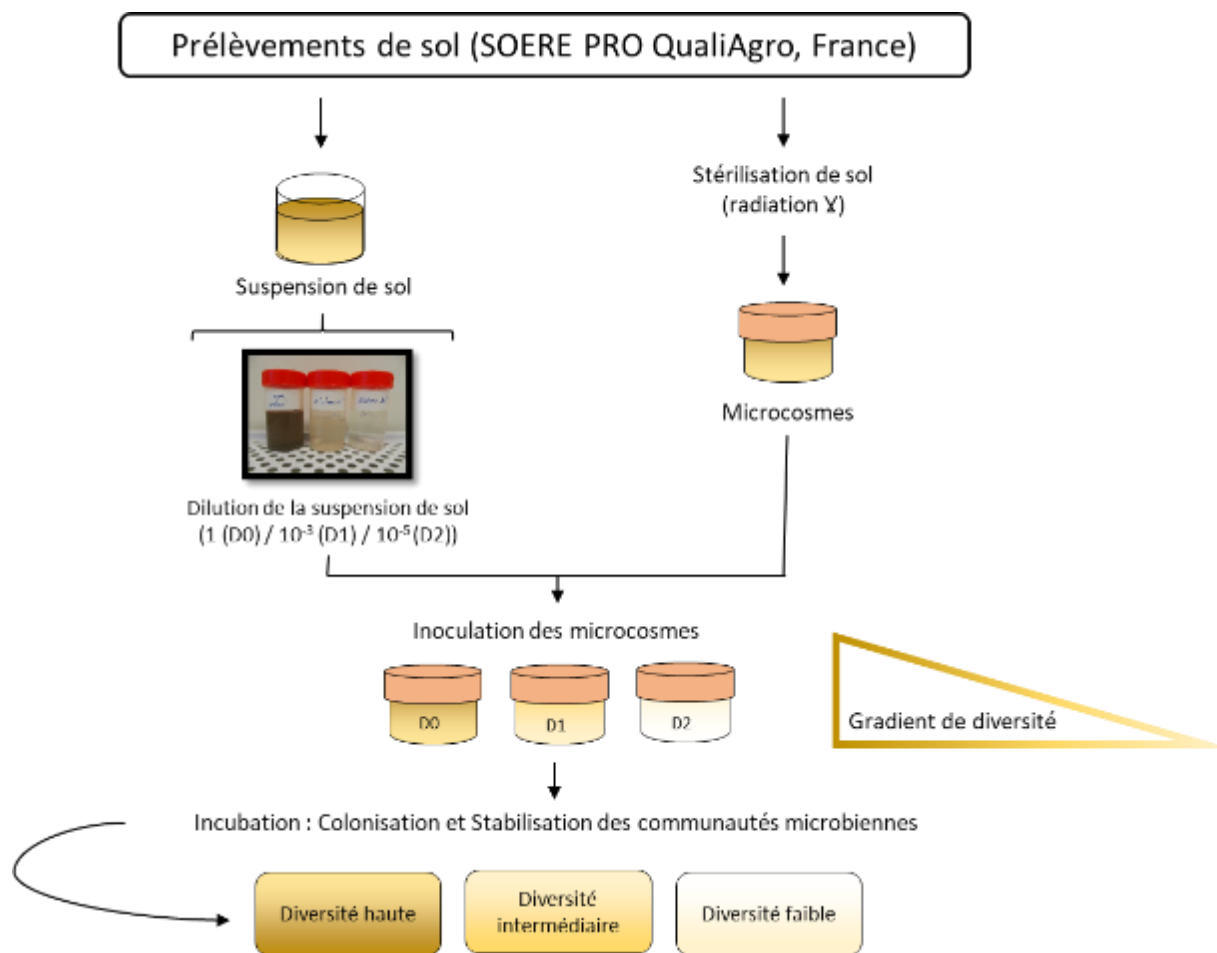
Prélèvements de sol (SOERE PRO QualiAgro, France)

Suspension de sol

Stérilisation de sol (radiation Ɣ)

Microcosmes

Dilution de la suspension de sol (1 (D0) / $10^{-3}$ (D1) / $10^{-5}$ (D2))

Inoculation des microcosmes

D0

D1

D2

Gradient de diversité

Incubation : Colonisation et Stabilisation des communautés microbiennes

Diversité haute

Diversité intermédiaire

Diversité faible